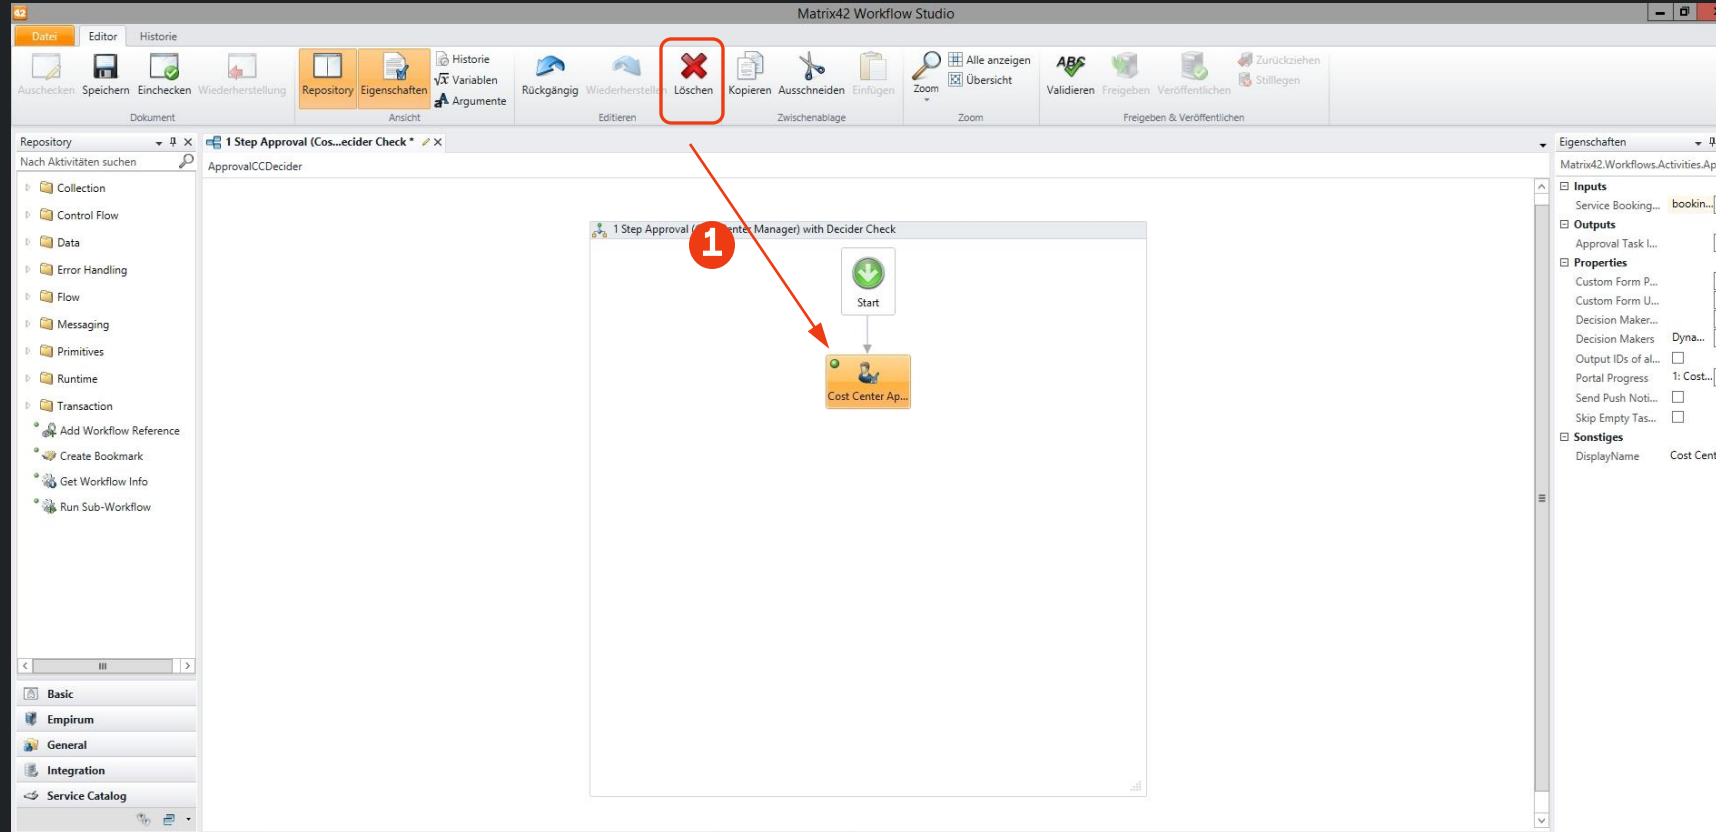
Matrix42 Workflow Studio

Datei Editor Historie

Auschecken Speichern Einchecken Wiederherstellung
Dokument

Repository Eigenschaften Historie Variablen Argumente
Ansicht

Rückgängig Wiederherstellen Löschen
Editieren

Kopieren Ausschneiden Einfügen
Zwischenablage

Zoom Alle anzeigen Übersicht
Zoom

Validieren Freigeben Veröffentlichen Zurückziehen Stilllegen
Freigeben & Veröffentlichen

Repository

Nach Aktivitäten suchen

Collection
Control Flow
Data
Error Handling
Flow
Messaging
Primitives
Runtime
Transaction
Add Workflow Reference
Create Bookmark
Get Workflow Info
Run Sub-Workflow

Basic
Empirum
General
Integration
Service Catalog

1 Step Approval (Cos...ecider Check *

ApprovalCCDecider

1 Step Approval ([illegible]enter Manager) with Decider Check

1

Start

Cost Center Ap...

Eigenschaften

Matrix42.Workflows.Activities.Ap

Inputs
Service Booking... bookin...
Outputs
Approval Task I...
Properties
Custom Form P...
Custom Form U...
Decision Maker...
Decision Makers Dyna...
Output IDs of al...
Portal Progress 1: Cost...
Send Push Noti...
Skip Empty Tas...
Sonstiges
DisplayName Cost Cent